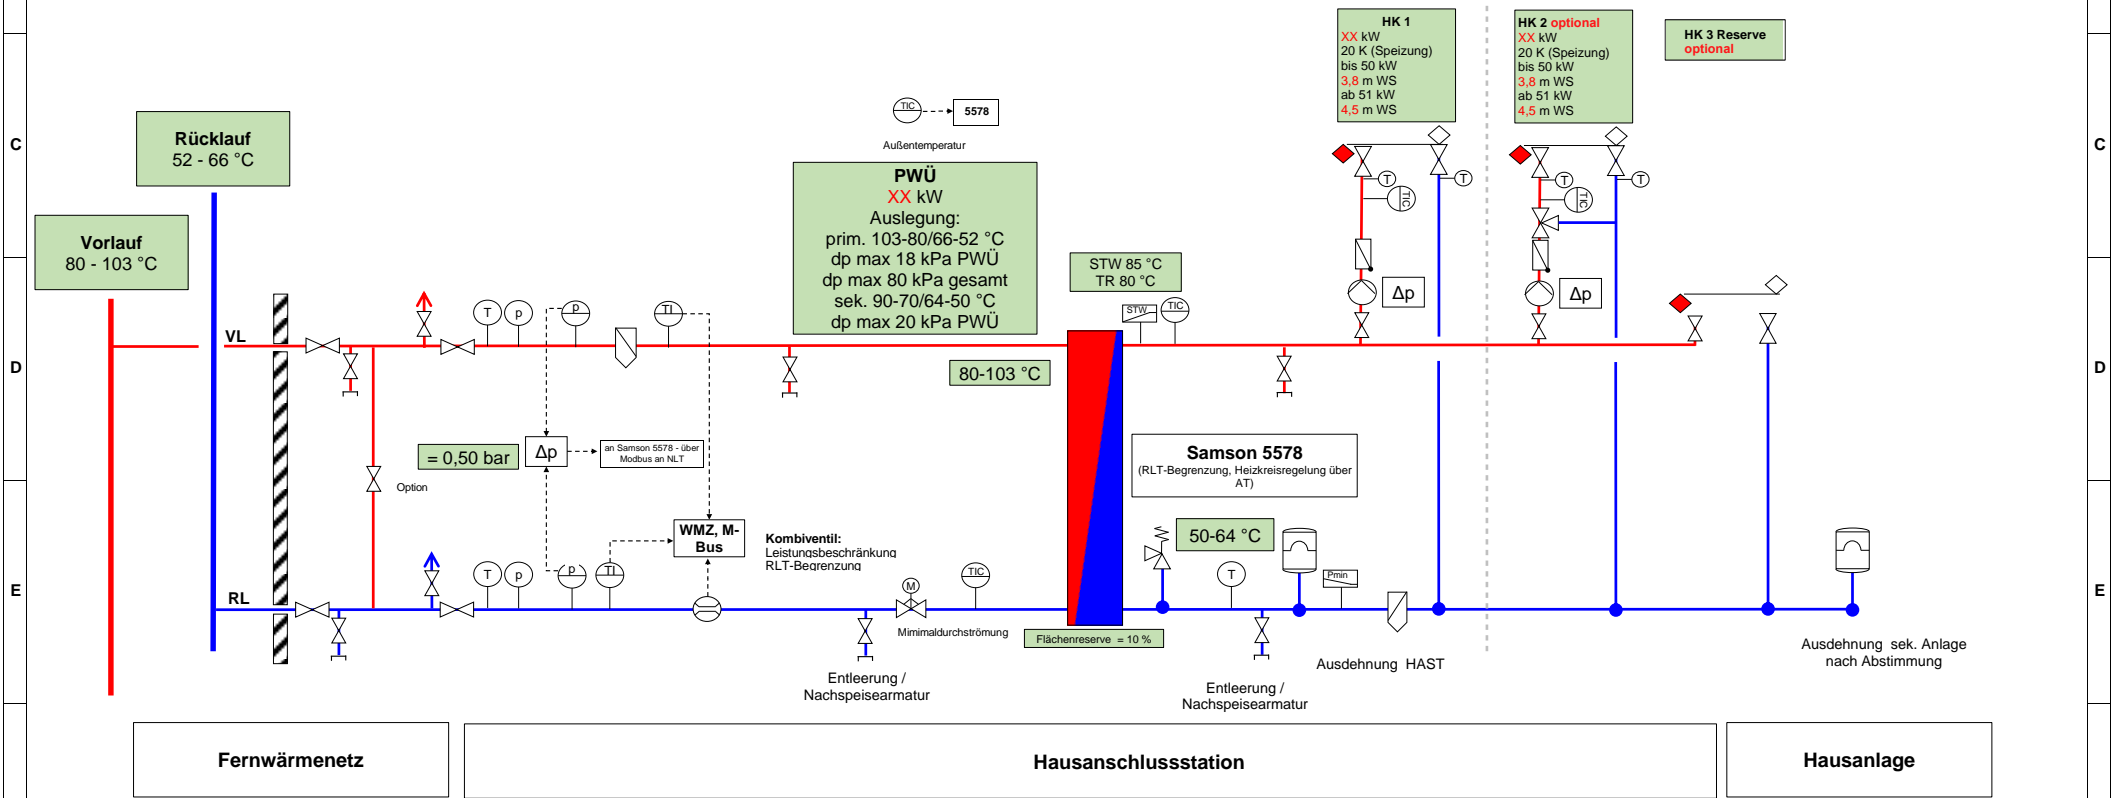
C

D

E

Rücklauf
52 - 66 °C

Vorlauf
80 - 103 °C

TIC 5578
Außentemperatur

PWÜ
XX kW
Auslegung:
prim. 103-80/66-52 °C
dp max 18 kPa PWÜ
dp max 80 kPa gesamt
sek. 90-70/64-50 °C
dp max 20 kPa PWÜ

HK 1
XX kW
20 K (Spreizung)
bis 50 kW
3,8 m WS
ab 51 kW
4,5 m WS

HK 2 optional
XX kW
20 K (Spreizung)
bis 50 kW
3,8 m WS
ab 51 kW
4,5 m WS

HK 3 Reserve
optional

T
TIC
T
Δp

T
TIC
T
Δp

STW 85 °C
TR 80 °C

STW
TIC

VL

T
p
p
TI

80-103 °C

= 0,50 bar
Δp
an Samson 5578 - über Modbus an NLT

Option

Samson 5578
(RLT-Begrenzung, Heizkreisregelung über AT)

WMZ, M-Bus

Kombiventil:
Leistungsbeschränkung
RLT-Begrenzung

RL

T
p
p
TI
M
TIC

50-64 °C
T
Pmin

Mimimaldurchströmung

Flächenreserve = 10 %

Entleerung /
Nachspeisearmatur

Entleerung /
Nachspeisearmatur

Ausdehnung HAST

Ausdehnung sek. Anlage
nach Abstimmung

Fernwärmenetz

Hausanschlussstation

Hausanlage

C

D

E